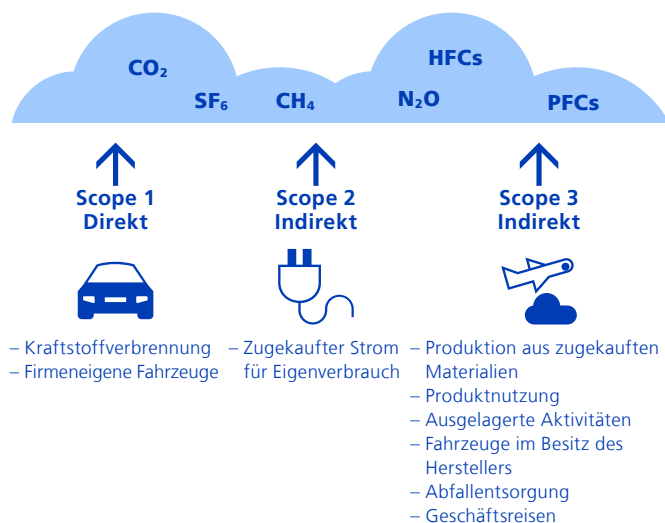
$CO_2$ $SF_6$ $CH_4$ $N_2O$ HFCs PFCs

Scope 1
Direkt

– Kraftstoffverbrennung
– Firmeneigene Fahrzeuge

Scope 2
Indirekt

– Zugekaufter Strom für Eigenverbrauch

Scope 3
Indirekt

– Produktion aus zugekauften Materialien
– Produktnutzung
– Ausgelagerte Aktivitäten
– Fahrzeuge im Besitz des Herstellers
– Abfallentsorgung
– Geschäftsreisen